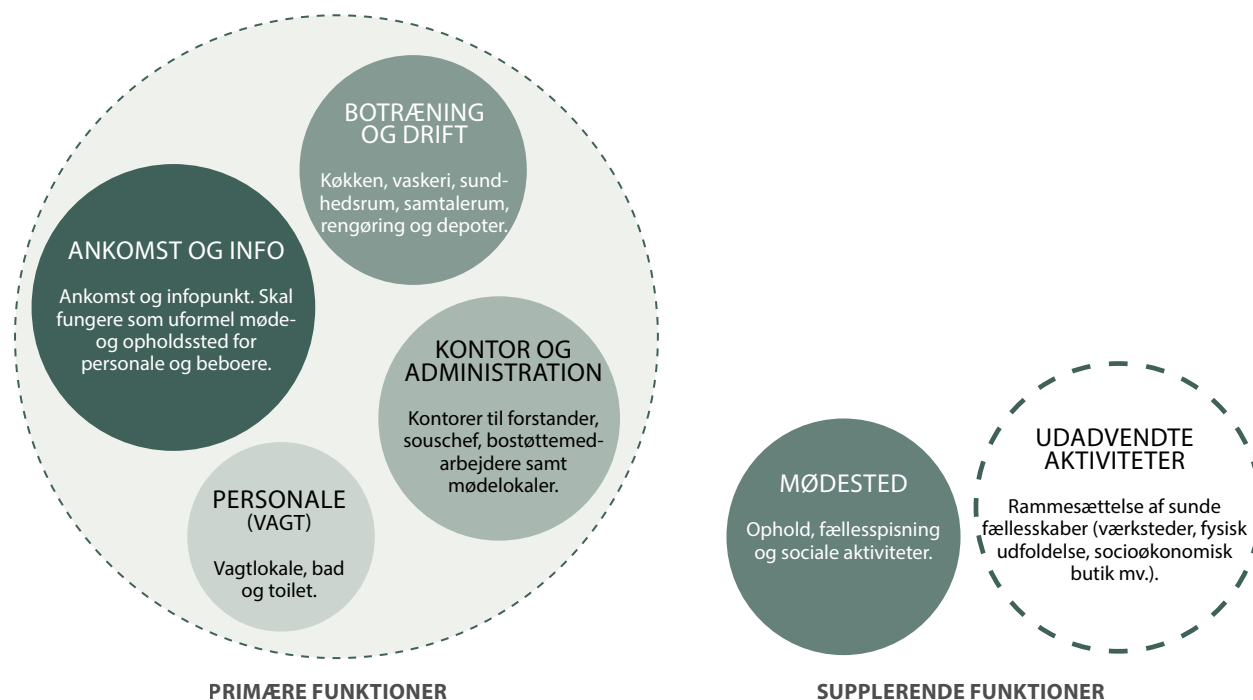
BOTRÆNING OG DRIFT

Køkken, vaskeri, sundhedsrum, samtalerum, rengøring og depoter.

ANKOMST OG INFO

Ankomst og infopunkt. Skal fungere som uformel mødeog opholdssted for personale og beboere.

KONTOR OG ADMINISTRATION

Kontorer til forstander, souschef, bostøttemedarbejdere samt mødelokaler.

PERSONALE (VAGT)

Vagtlokale, bad og toilet.

PRIMÆRE FUNKTIONER

MØDESTED

Ophold, fællesspisning og sociale aktiviteter.

UDADVENDTE AKTIVITETER

Rammesættelse af sunde fællesskaber (værksteder, fysisk udfoldelse, socioøkonomisk butik mv.).

SUPPLERENDE FUNKTIONER